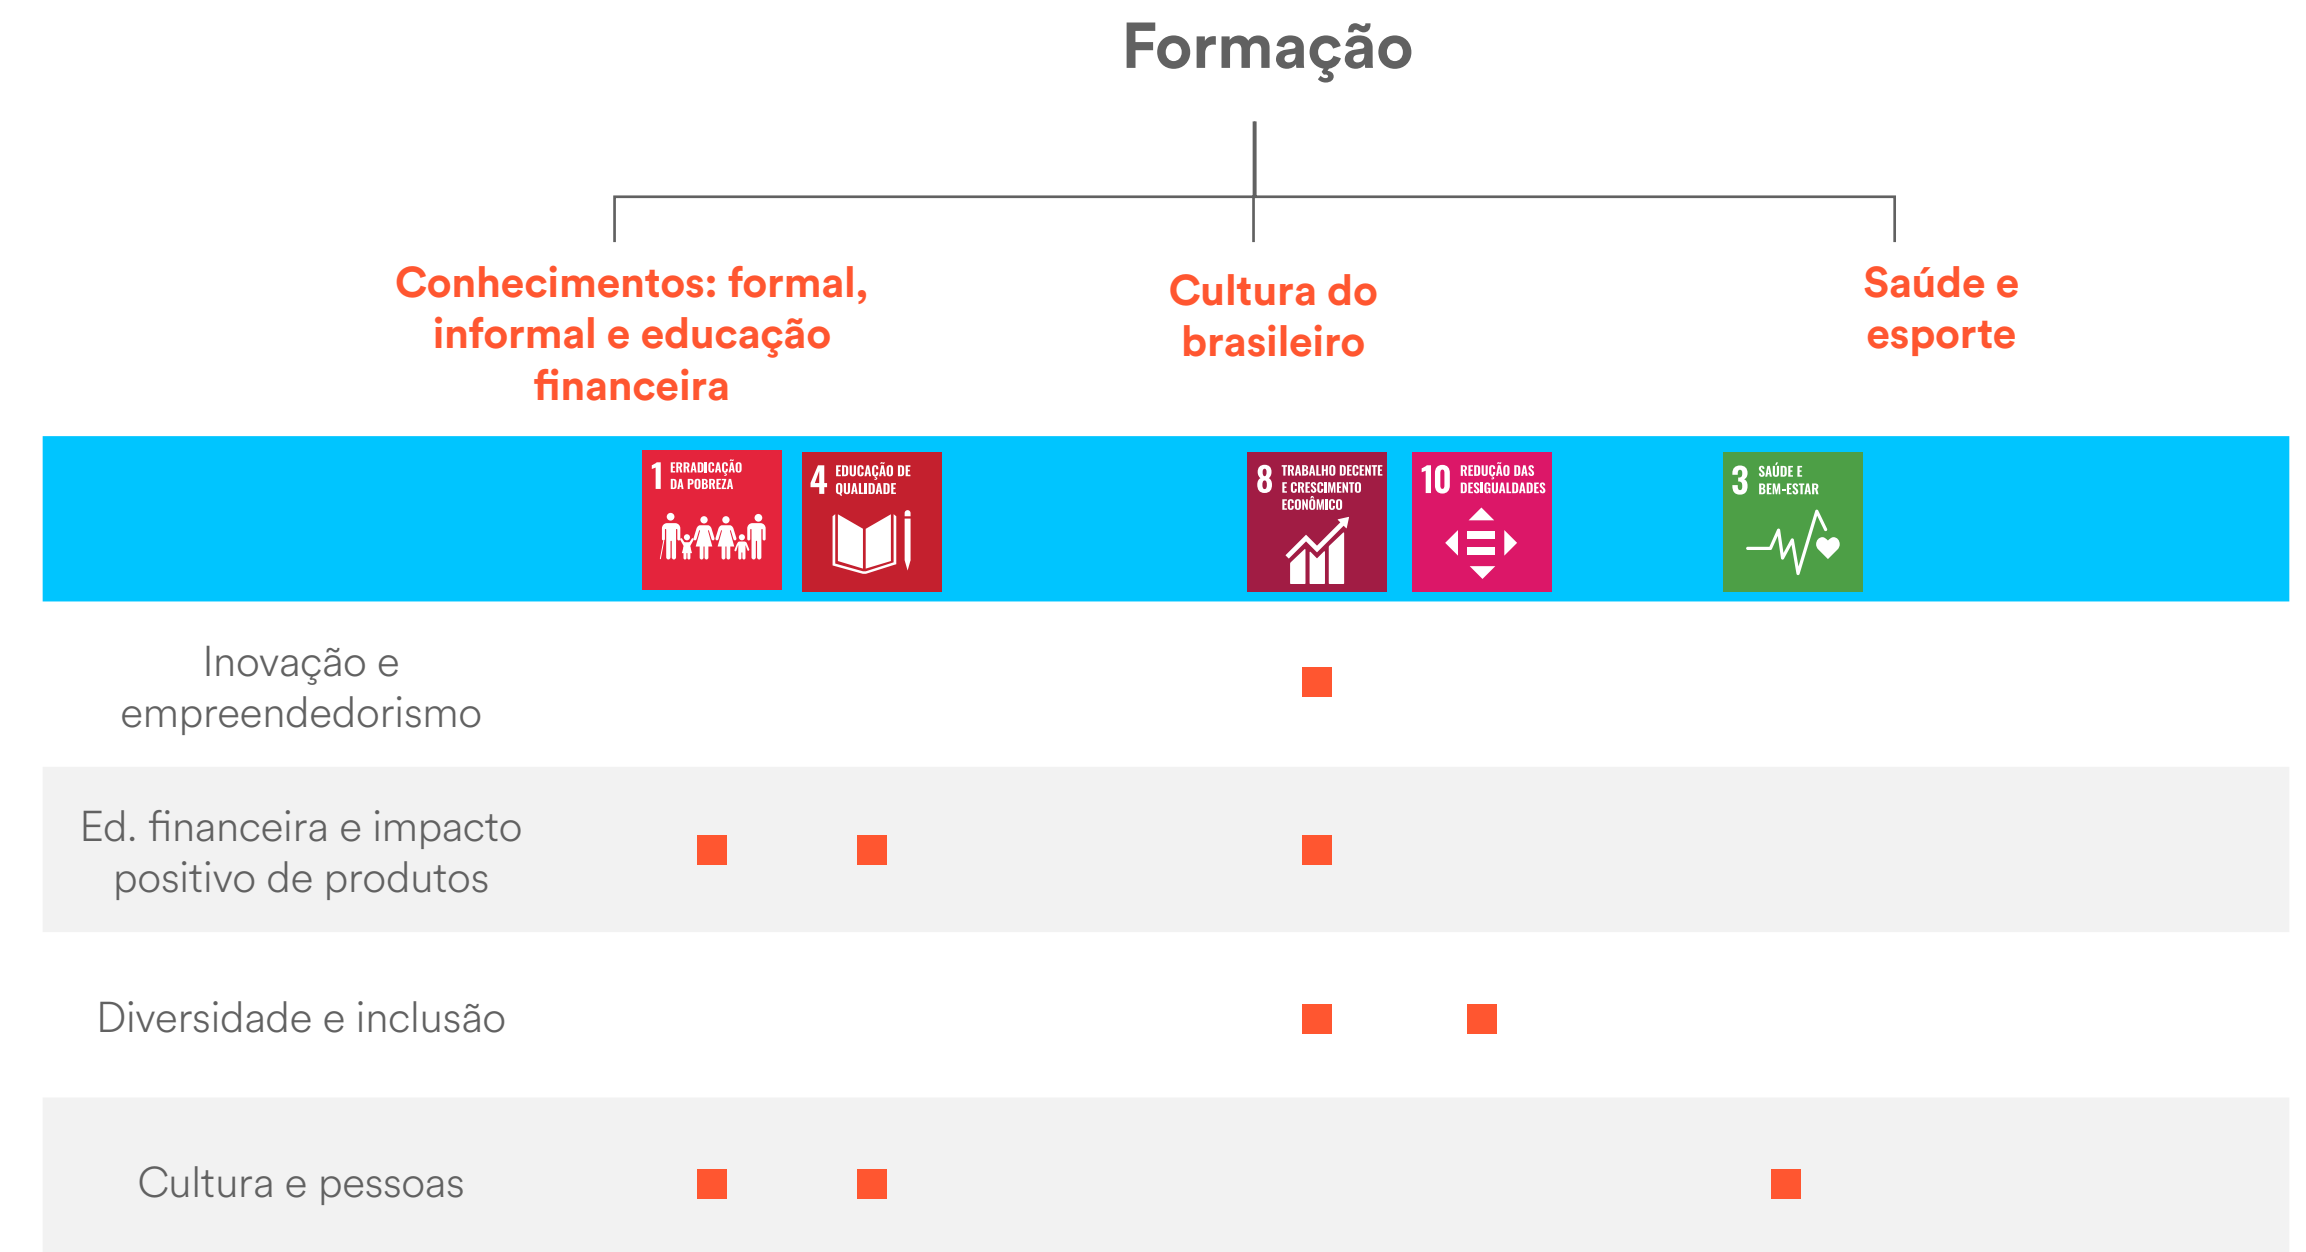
Formação

Conhecimentos: formal, informal e educação financeira

Cultura do brasileiro

Saúde e esporte

| | 1 ERRADICAÇÃO DA POBREZA | 4 EDUCAÇÃO DE QUALIDADE | 8 TRABALHO DECENTE E CRESCIMENTO ECONÔMICO | 10 REDUÇÃO DAS DESIGUALDADES | 3 SAÚDE E BEM-ESTAR |
|---|---|---|---|---|---|
| Inovação e empreendedorismo | | | ■ | | |
| Ed. financeira e impacto positivo de produtos | ■ | ■ | ■ | | |
| Diversidade e inclusão | | | ■ | ■ | |
| Cultura e pessoas | ■ | ■ | | | ■ |